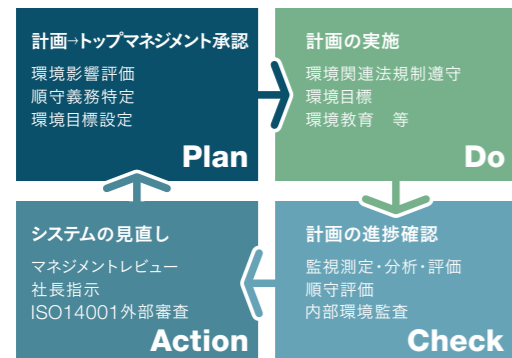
計画→トップマネジメント承認

環境影響評価
順守義務特定
環境目標設定

Plan

計画の実施

環境関連法規制遵守
環境目標
環境教育　等

Do

システムの見直し

マネジメントレビュー
社長指示
ISO14001外部審査

Action

計画の進捗確認

監視測定・分析・評価
順守評価
内部環境監査

Check